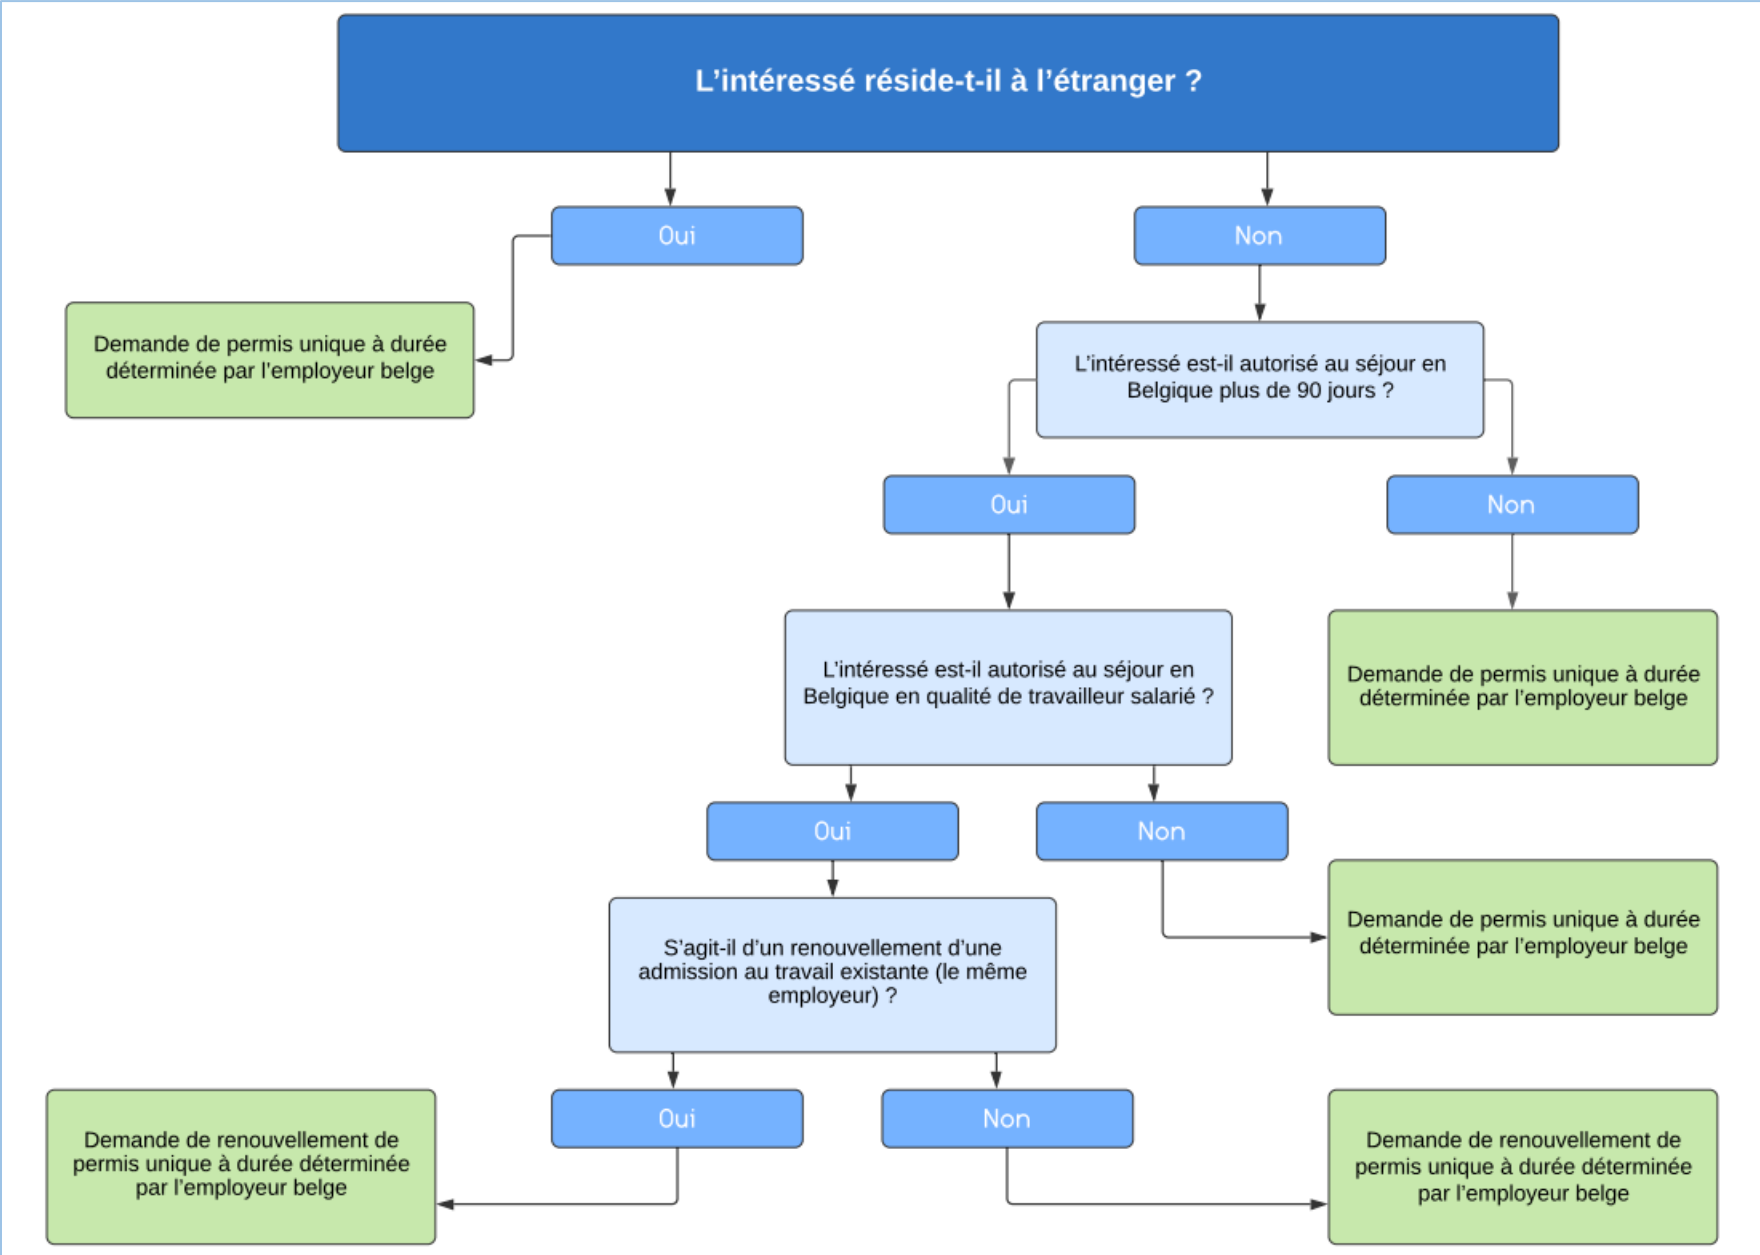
L'intéressé réside-t-il à l'étranger ?

Oui

Non

Demande de permis unique à durée déterminée par l'employeur belge

L'intéressé est-il autorisé au séjour en Belgique plus de 90 jours ?

Oui

Non

L'intéressé est-il autorisé au séjour en Belgique en qualité de travailleur salarié ?

Demande de permis unique à durée déterminée par l'employeur belge

Oui

Non

S'agit-il d'un renouvellement d'une admission au travail existante (le même employeur) ?

Demande de permis unique à durée déterminée par l'employeur belge

Oui

Non

Demande de renouvellement de permis unique à durée déterminée par l'employeur belge

Demande de renouvellement de permis unique à durée déterminée par l'employeur belge